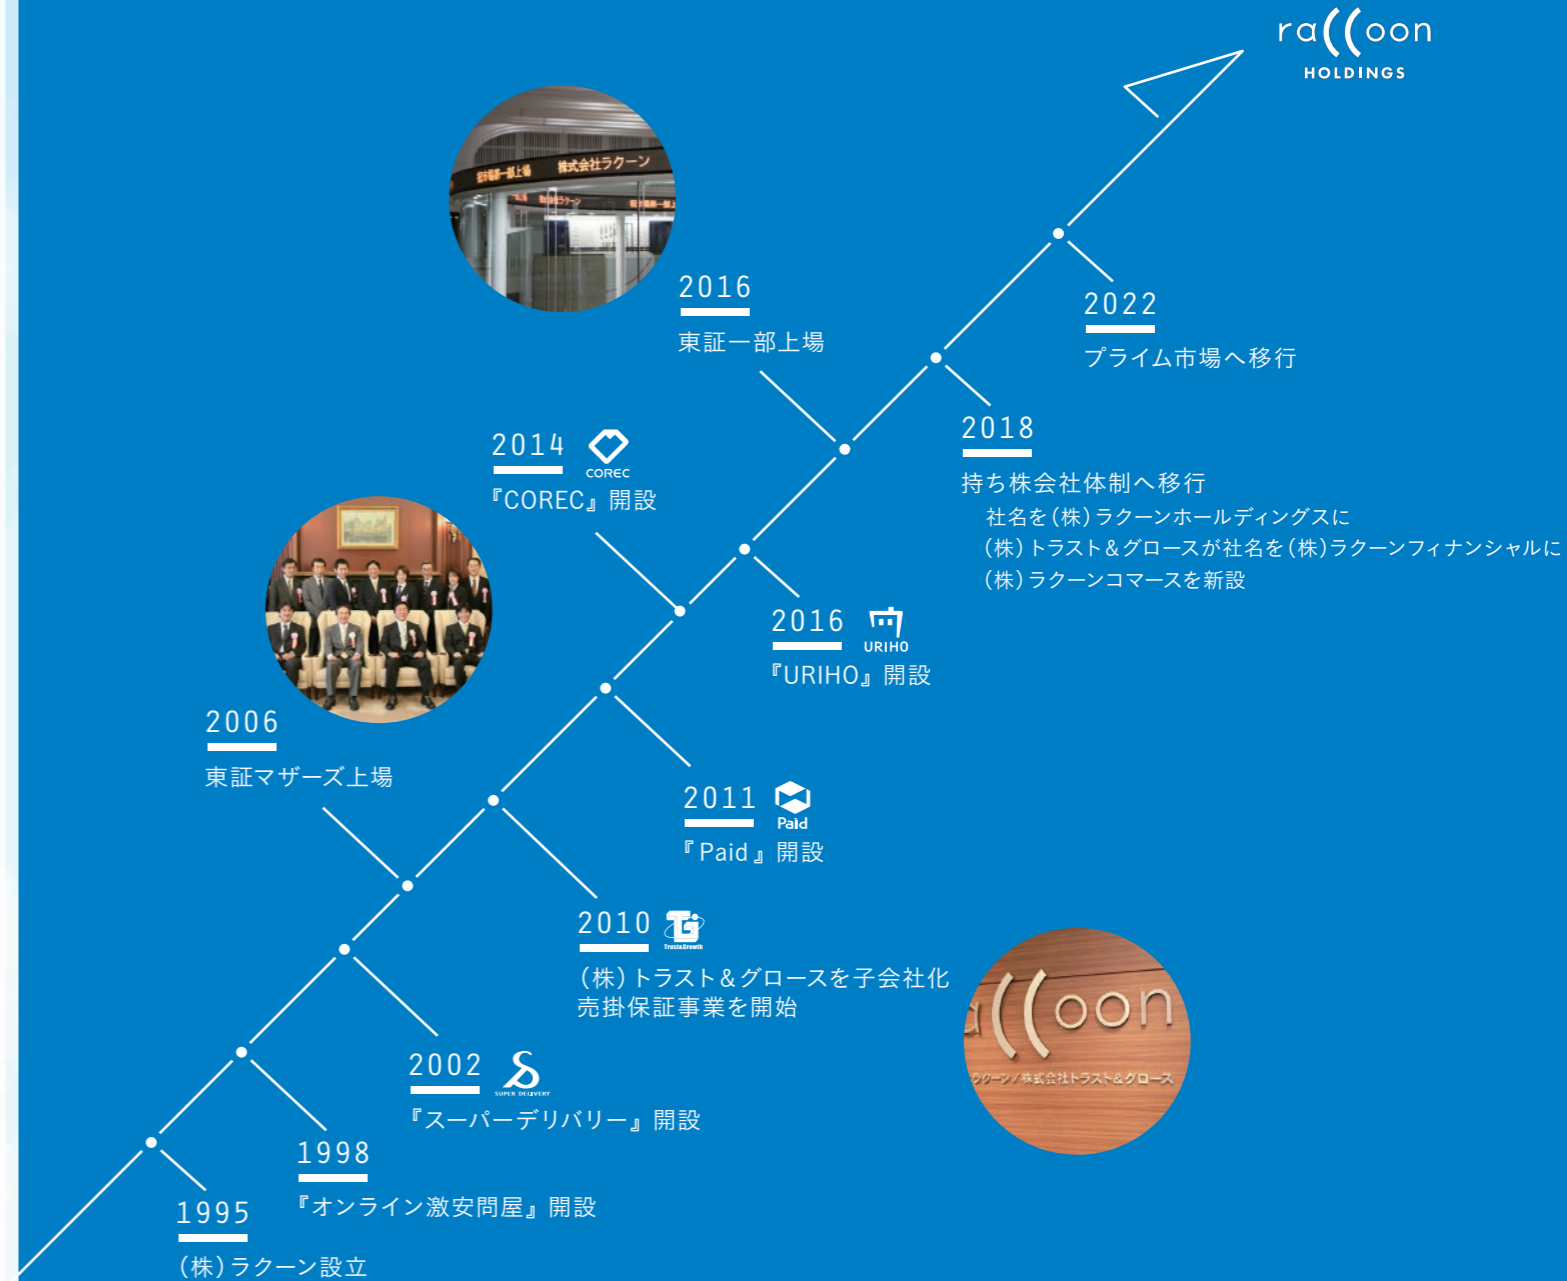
ra((oon
HOLDINGS

株式会社ラクーン

2016
東証一部上場

2022
プライム市場へ移行

2014
COREC
『COREC』開設

2018
持ち株会社体制へ移行
社名を（株）ラクーンホールディングスに
（株）トラスト＆グロースが社名を（株）ラクーンフィナンシャルに
（株）ラクーンコマースを新設

2016
URIHO
『URIHO』開設

2006
東証マザーズ上場

2011
Paid
『Paid』開設

2010
Trust&Growth
（株）トラスト＆グロースを子会社化
売掛保証事業を開始

ra((oon
ラクーン／株式会社トラスト＆グロース

2002
SUPER DELIVERY
『スーパーデリバリー』開設

1998
『オンライン激安問屋』開設

1995
（株）ラクーン設立